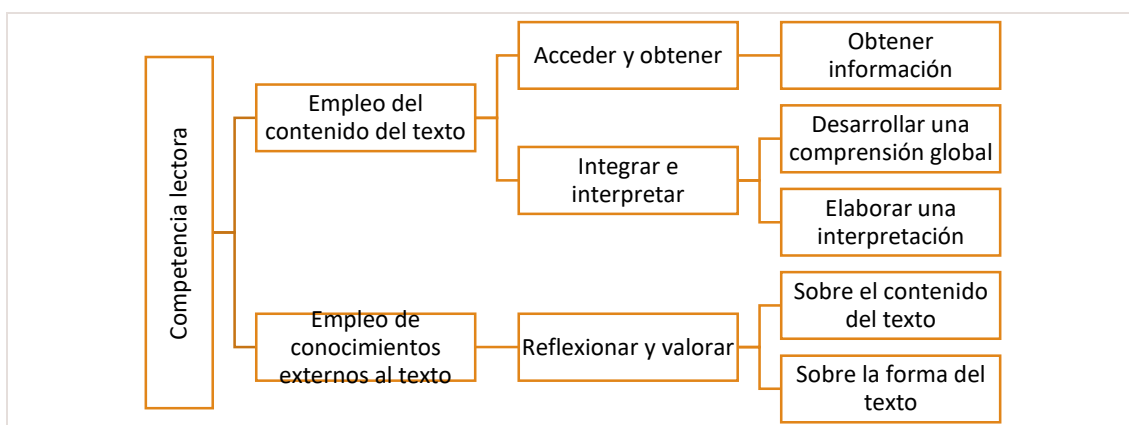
Competencia lectora

Empleo del contenido del texto

Acceder y obtener

Obtener información

Integrar e interpretar

Desarrollar una comprensión global

Elaborar una interpretación

Empleo de conocimientos externos al texto

Reflexionar y valorar

Sobre el contenido del texto

Sobre la forma del texto